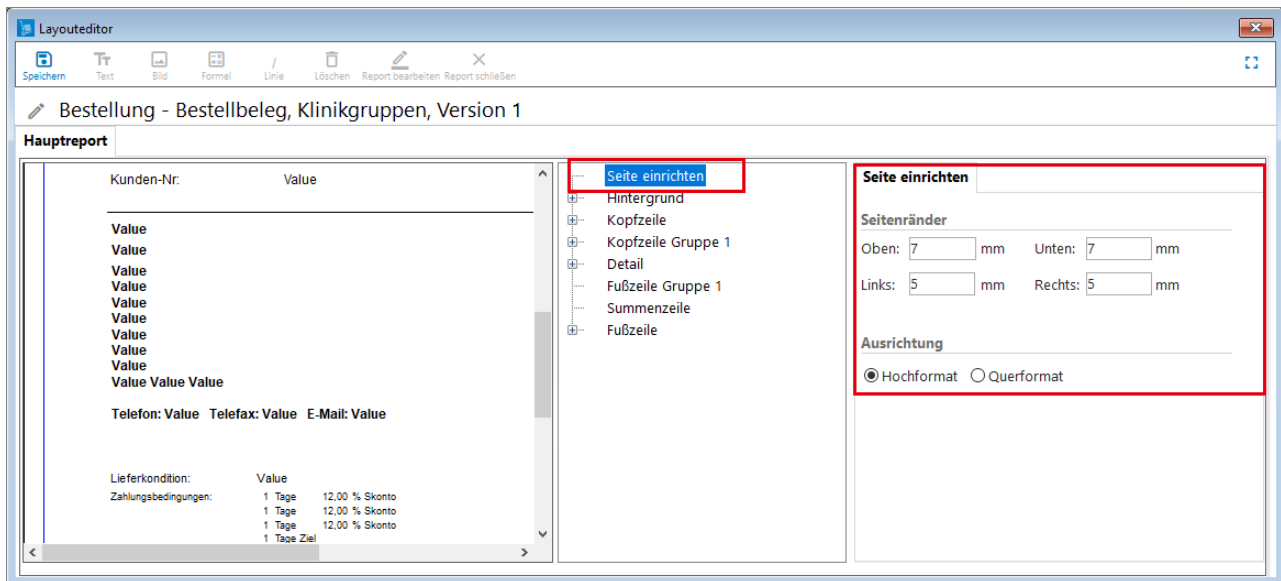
Layouteditor

Speichern Text Bild Formel Linie Löschen Report bearbeiten Report schließen

Bestellung - Bestellbeleg, Klinikgruppen, Version 1

Hauptreport

Kunden-Nr: Value

Value
Value
Value
Value
Value
Value
Value
Value
Value
Value Value Value

Telefon: Value Telefax: Value E-Mail: Value

Lieferkondition: Value
Zahlungsbedingungen: 1 Tage 12,00 % Skonto
1 Tage 12,00 % Skonto
1 Tage 12,00 % Skonto
1 Tage Ziel

Seite einrichten
Hintergrund
Kopfzeile
Kopfzeile Gruppe 1
Detail
Fußzeile Gruppe 1
Summenzeile
Fußzeile

Seite einrichten

Seitenränder

Oben: 7 mm Unten: 7 mm
Links: 5 mm Rechts: 5 mm

Ausrichtung

Hochformat Querformat